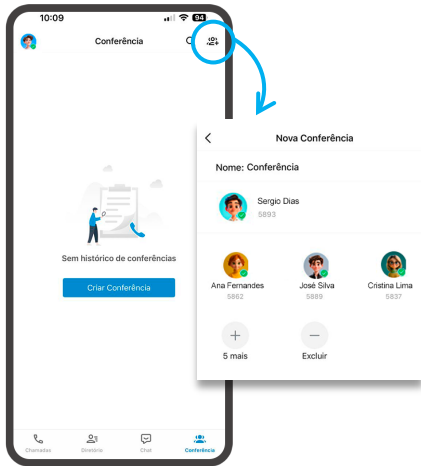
10:09
84
Conferência

Sem histórico de conferências
Criar Conferência

Chamadas
Diretório
Chat
Conferência

Nova Conferência
Nome: Conferência
Sergio Dias
5893
Ana Fernandes
5862
José Silva
5889
Cristina Lima
5837
5 mais
Excluir